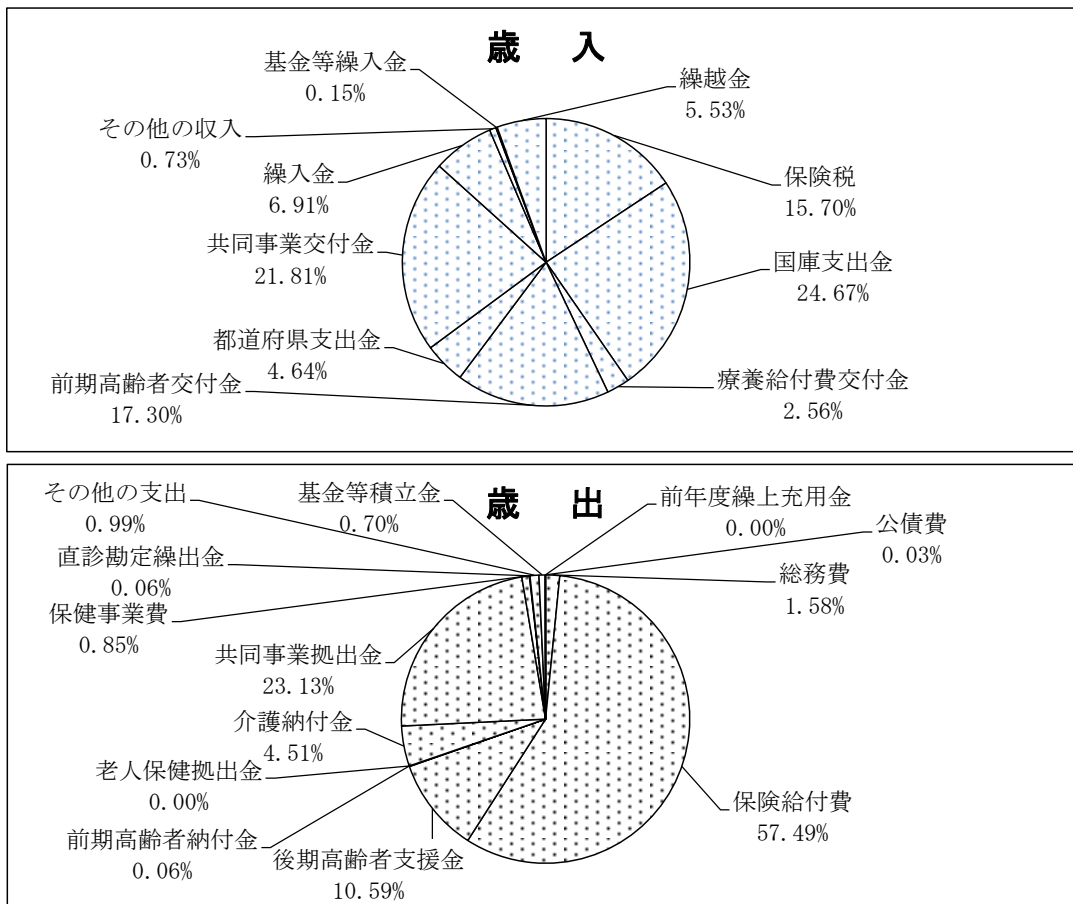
歳　入

基金等繰入金
0.15%

繰越金
5.53%

その他の収入
0.73%

保険税
15.70%

繰入金
6.91%

共同事業交付金
21.81%

国庫支出金
24.67%

都道府県支出金
4.64%

前期高齢者交付金
17.30%

療養給付費交付金
2.56%

歳　出

その他の支出
0.99%

基金等積立金
0.70%

前年度繰上充用金
0.00%

公債費
0.03%

直診勘定繰出金
0.06%

総務費
1.58%

保健事業費
0.85%

共同事業拠出金
23.13%

介護納付金
4.51%

老人保健拠出金
0.00%

保険給付費
57.49%

前期高齢者納付金
0.06%

後期高齢者支援金
10.59%